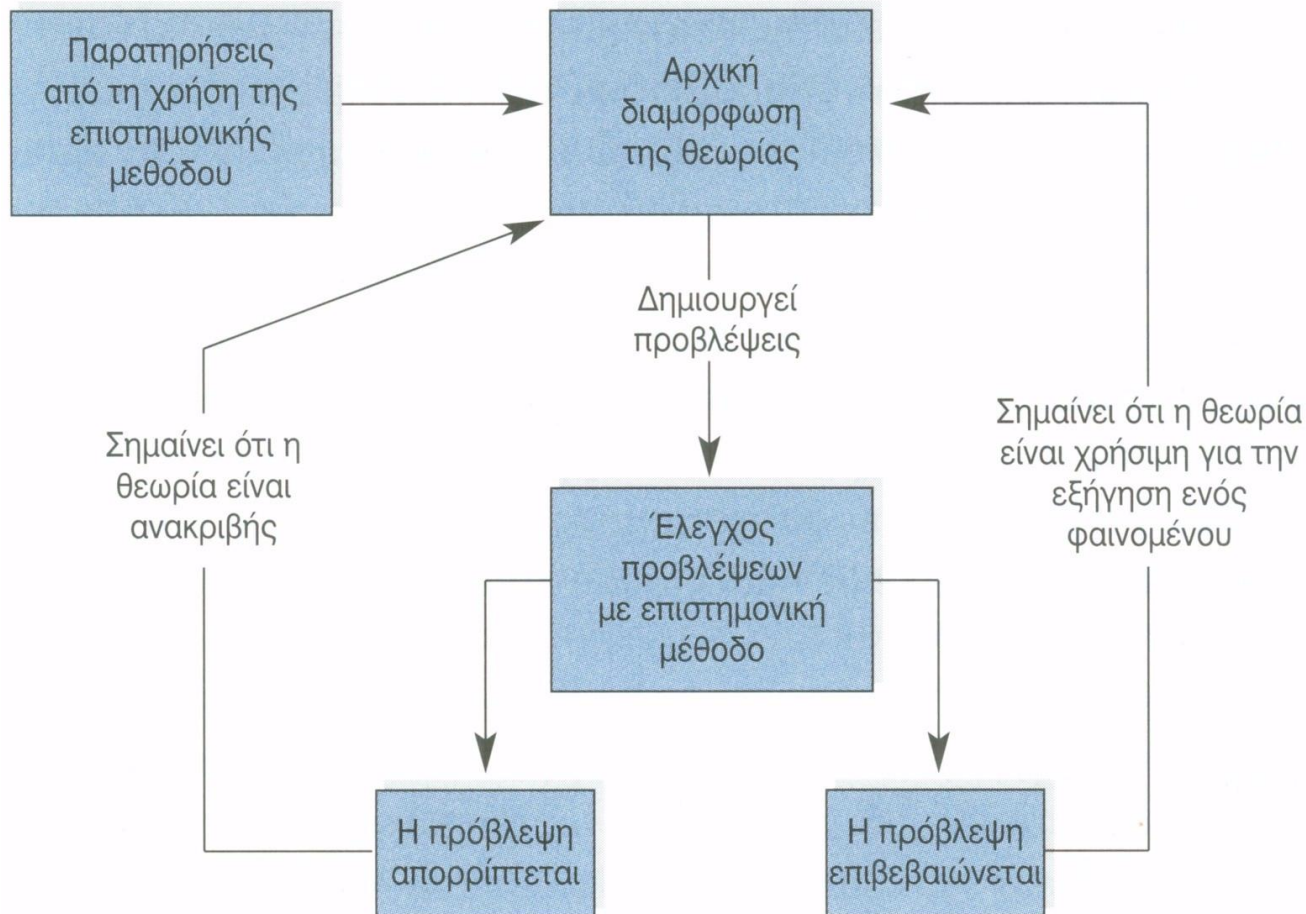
Παρατηρήσεις από τη χρήση της επιστημονικής μεθόδου

Αρχική διαμόρφωση της θεωρίας

Δημιουργεί προβλέψεις

Σημαίνει ότι η θεωρία είναι ανακριβής

Σημαίνει ότι η θεωρία είναι χρήσιμη για την εξήγηση ενός φαινομένου

Έλεγχος προβλέψεων με επιστημονική μέθοδο

Η πρόβλεψη απορρίπτεται

Η πρόβλεψη επιβεβαιώνεται